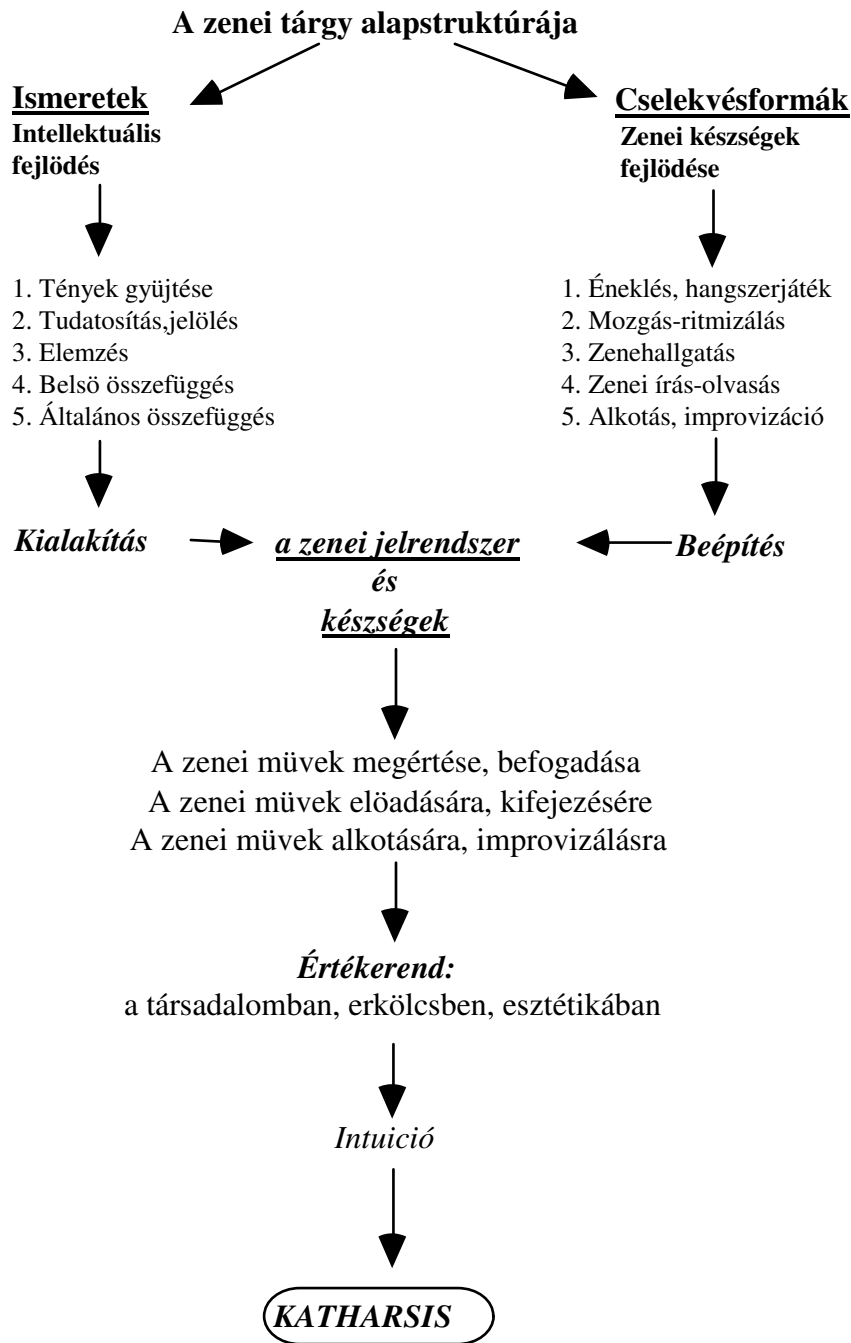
A zenei tárgy alapstruktúrája

Ismeretek
Intellektuális fejlödés

1. Tények gyüjtése
2. Tudatosítás,jelölés
3. Elemzés
4. Belsö összefüggés
5. Általános összefüggés

Cselekvésformák
Zenei készségek fejlödése

1. Éneklés, hangszerjáték
2. Mozgás-ritmizálás
3. Zenehallgatás
4. Zenei írás-olvasás
5. Alkotás, improvizáció

Kialakítás

a zenei jelrendszer
és
készségek

Beépítés

A zenei müvek megértése, befogadása
A zenei müvek elöadására, kifejezésére
A zenei müvek alkotására, improvizálásra

Értékerend:
a társadalomban, erkölcsben, esztétikában

Intuició

KATHARSIS